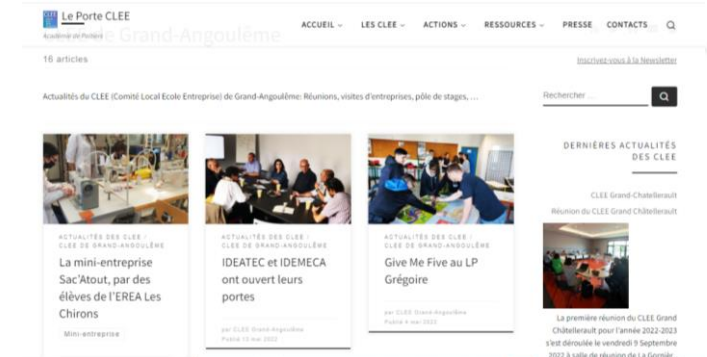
Le Porte CLEE
Académie de Poitiers

ACCUEIL LES CLEE ACTIONS RESSOURCES PRESSE CONTACTS

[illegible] Grand-Angoulême

16 articles

Inscrivez-vous à la Newsletter

Actualités du CLEE (Comité Local Ecole Entreprise) de Grand-Angoulême: Réunions, visites d'entreprises, pôle de stages, ...

Rechercher ...

DERNIÈRES ACTUALITÉS DES CLEE

CLEE Grand-Châtellerault

Réunion du CLEE Grand Châtellerault

La première réunion du CLEE Grand Châtellerault pour l'année 2022-2023 s'est déroulée le vendredi 9 Septembre 2022 à la salle de réunion de La Gornière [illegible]

ACTUALITÉS DES CLEE / CLEE DE GRAND-ANGOULÊME

La mini-entreprise Sac'Atout, par des élèves de l'EREA Les Chirons

Mini-entreprise

ACTUALITÉS DES CLEE / CLEE DE GRAND-ANGOULÊME

IDEATEC et IDEMECA ont ouvert leurs portes

par CLEE Grand-Angoulême
Publié 13 mai 2022

ACTUALITÉS DES CLEE / CLEE DE GRAND-ANGOULÊME

Give Me Five au LP Grégoire

par CLEE Grand-Angoulême
Publié 4 mai 2022